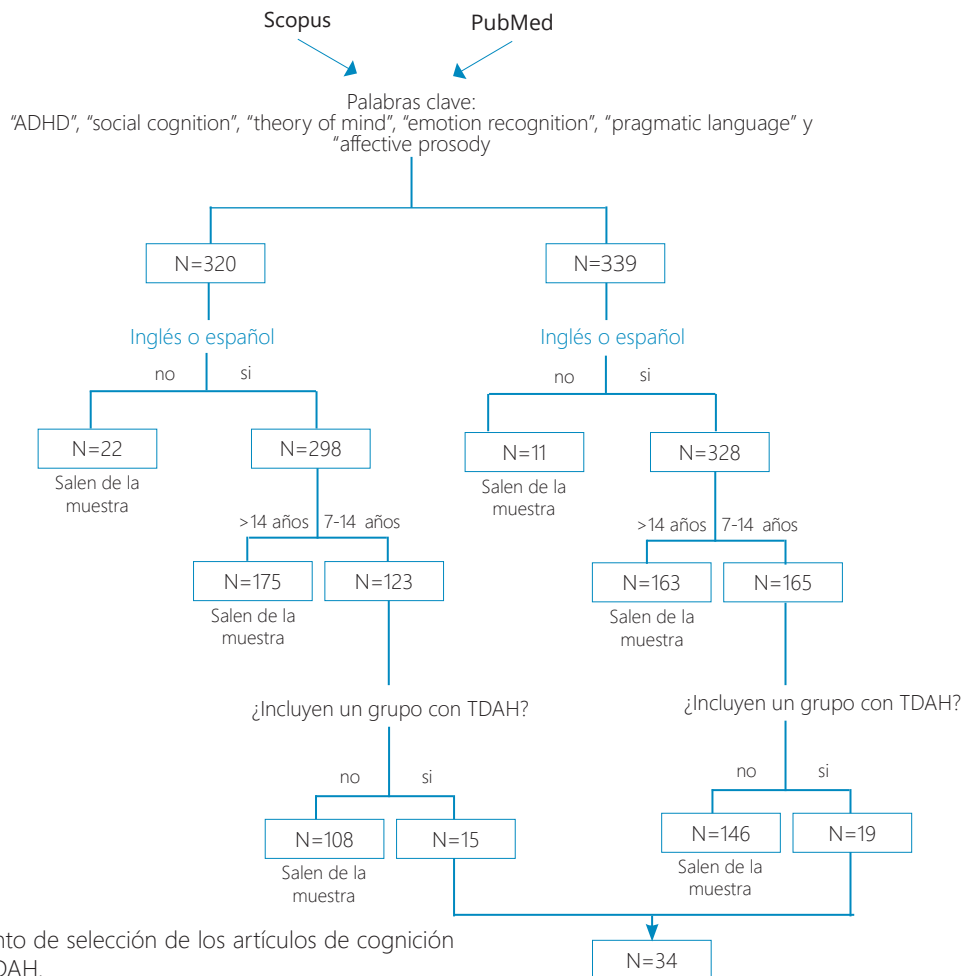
Scopus

PubMed

Palabras clave:
"ADHD", "social cognition", "theory of mind", "emotion recognition", "pragmatic language" y "affective prosody

N=320

N=339

Inglés o español

no

si

N=22
Salen de la muestra

N=298

>14 años

7-14 años

N=175
Salen de la muestra

N=123

¿Incluyen un grupo con TDAH?

no

si

N=108
Salen de la muestra

N=15

Inglés o español

no

si

N=11
Salen de la muestra

N=328

>14 años

7-14 años

N=163
Salen de la muestra

N=165

¿Incluyen un grupo con TDAH?

no

si

N=146
Salen de la muestra

N=19

N=34

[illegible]nto de selección de los artículos de cognición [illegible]DAH.